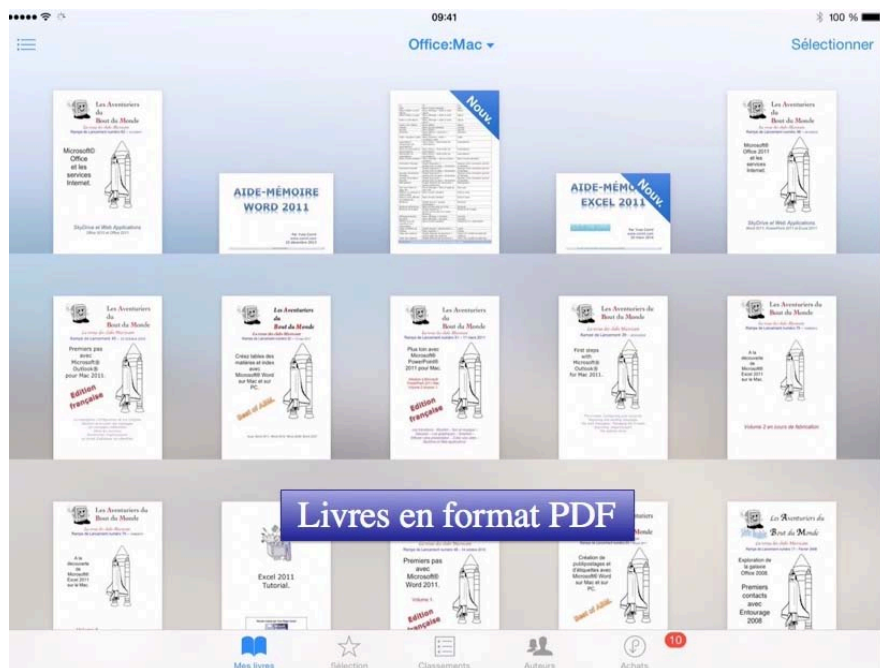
09:41

100 %

Office:Mac

Sélectionner

Les Aventuriers du Bout du Monde

Microsoft® Office et les services Internet.

SkyDrive et Web Applications

AIDE-MÉMOIRE WORD 2011

Nouv.

AIDE-MÉMOIRE EXCEL 2011

Nouv.

Les Aventuriers du Bout du Monde

Microsoft® Office 2011 et les services Internet.

SkyDrive et Web Applications

Les Aventuriers du Bout du Monde

Premiers pas avec Microsoft® Outlook® pour Mac 2011.

Edition française

Les Aventuriers du Bout du Monde

Créez tables des matières et index avec Microsoft® Word sur Mac et sur PC.

Best of AIMM

Les Aventuriers du Bout du Monde

Plus loin avec Microsoft® PowerPoint® 2011 pour Mac.

Edition française

Les Aventuriers du Bout du Monde

First steps with Microsoft® Outlook® for Mac 2011.

Les Aventuriers du Bout du Monde

A la découverte de Microsoft® Excel 2011 sur le Mac.

Volume 2 en cours de fabrication

Les Aventuriers du Bout du Monde

A la découverte de Microsoft® Excel 2011 sur le Mac.

Excel 2011 Tutorial.

Livres en format PDF

Premiers pas avec Microsoft® Word 2011.

Volume 1

Edition française

Création de publipostages et d'étiquettes avec Microsoft® Word sur Mac et sur PC.

Best of AIMM

Les Aventuriers du Bout du Monde

Exploration de la galaxie Office 2008.

Premiers contacts avec Entourage 2008

Mes livres

Sélection

Classements

Auteurs

Achats

10